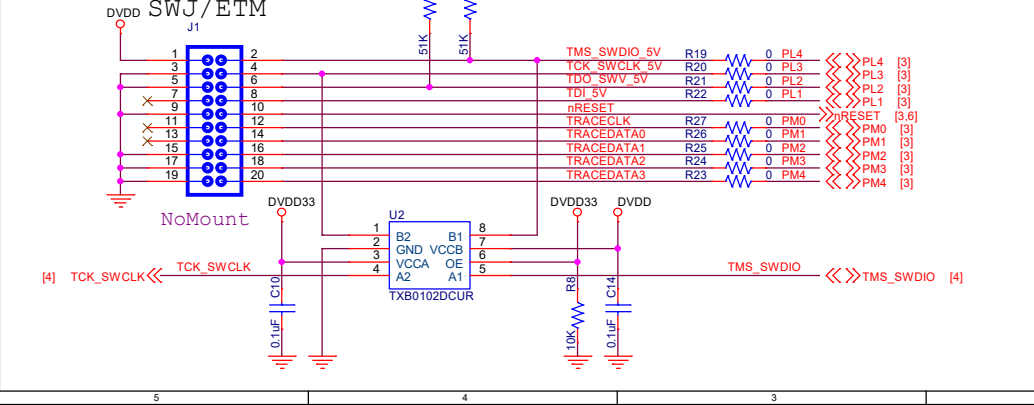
DVDD SWJ/ETM
J1
1 2
3 4
5 6
7 8
9 10
11 12
13 14
15 16
17 18
19 20
51K 51K
TMS_SWDIO_5V R19 0 PL4
TCK_SWCLK_5V R20 0 PL3
TDO_SWV_5V R21 0 PL2
TDI_5V R22 0 PL1
nRESET
TRACECLK R27 0 PM0
TRACEDATA0 R26 0 PM1
TRACEDATA1 R25 0 PM2
TRACEDATA2 R24 0 PM3
TRACEDATA3 R23 0 PM4
PL4 [3]
PL3 [3]
PL2 [3]
PL1 [3]
nRESET [3,6]
PM0 [3]
PM1 [3]
PM2 [3]
PM3 [3]
PM4 [3]
NoMount
DVDD33
U2
1 B2 B1 8
2 GND VCCB 7
3 VCCA OE 6
4 A2 A1 5
TXB0102DCUR
DVDD33 DVDD
[4] TCK_SWCLK TCK_SWCLK
TMS_SWDIO TMS_SWDIO [4]
C10 0.1uF
R8 10K
C14 0.1uF
5 4 3